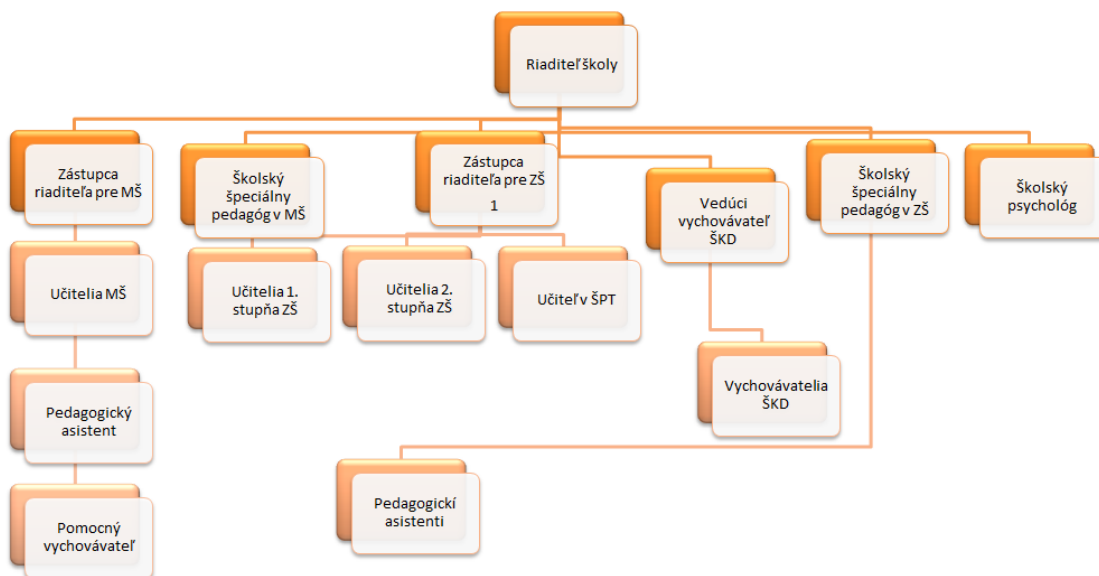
Riaditeľ školy

Zástupca riaditeľa pre MŠ

Školský špeciálny pedagóg v MŠ

Zástupca riaditeľa pre ZŠ 1

Vedúci vychovávateľ ŠKD

Školský špeciálny pedagóg v ZŠ

Školský psychológ

Učitelia MŠ

Učitelia 1. stupňa ZŠ

Učitelia 2. stupňa ZŠ

Učiteľ v ŠPT

Vychovávatelia ŠKD

Pedagogický asistent

Pedagogickí asistenti

Pomocný vychovávateľ